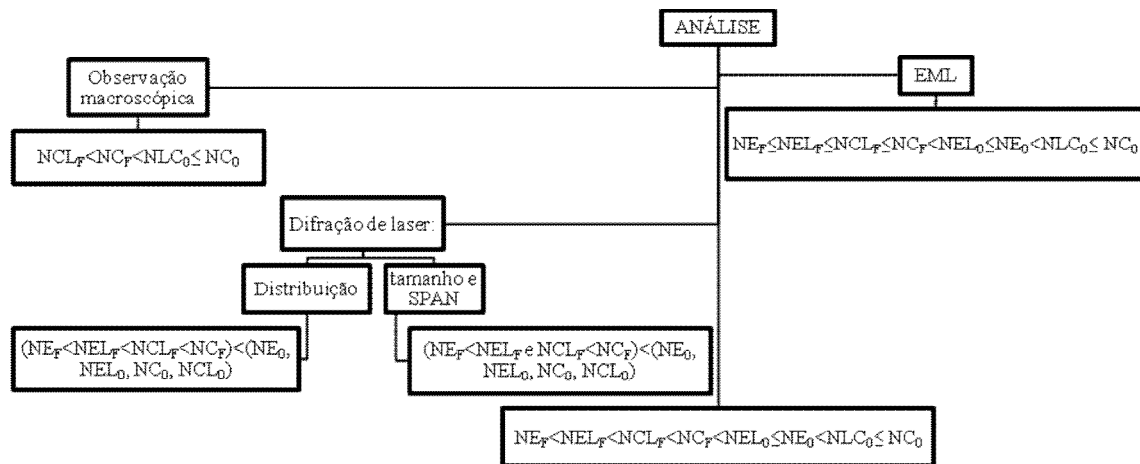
ANÁLISE

Observação macroscópica

$NCL_F < NC_F < NLC_0 \leq NC_0$

EML

$NE_F \leq NEL_F \leq NCL_F \leq NC_F < NEL_0 \leq NE_0 < NLC_0 \leq NC_0$

Difração de laser:

Distribuição

tamanho e SPAN

$(NE_F < NEL_F < NCL_F < NC_F) < (NE_0, NEL_0, NC_0, NCL_0)$

$(NE_F < NEL_F$ e $NCL_F < NC_F) < (NE_0, NEL_0, NC_0, NCL_0)$

$NE_F < NEL_F < NCL_F < NC_F < NEL_0 \leq NE_0 < NLC_0 \leq NC_0$